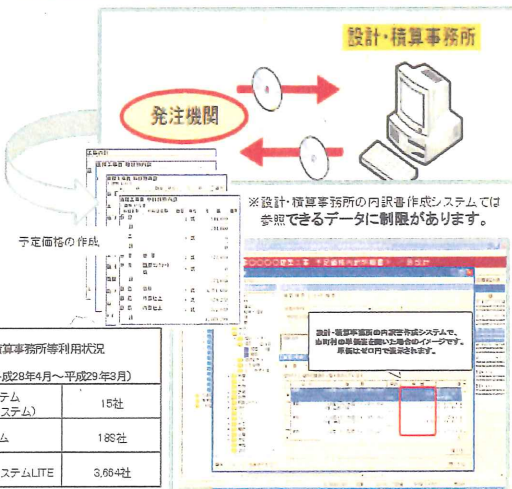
設計・積算事務所

発注機関

※設計・積算事務所の内訳書作成システムでは参照できるデータに制限があります。

予定価格の作成

設計・積算事務所の内訳書作成システムで、市町村の単価を扱った場合のイメージです。単価はゼロ円で表示されます。

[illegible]算事務所等利用状況
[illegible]成28年4月～平成29年3月)

| | |
|---|---|
| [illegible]テム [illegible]ステム) | 15社 |
| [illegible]ム | 188社 |
| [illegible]ステムLITE | 3,664社 |